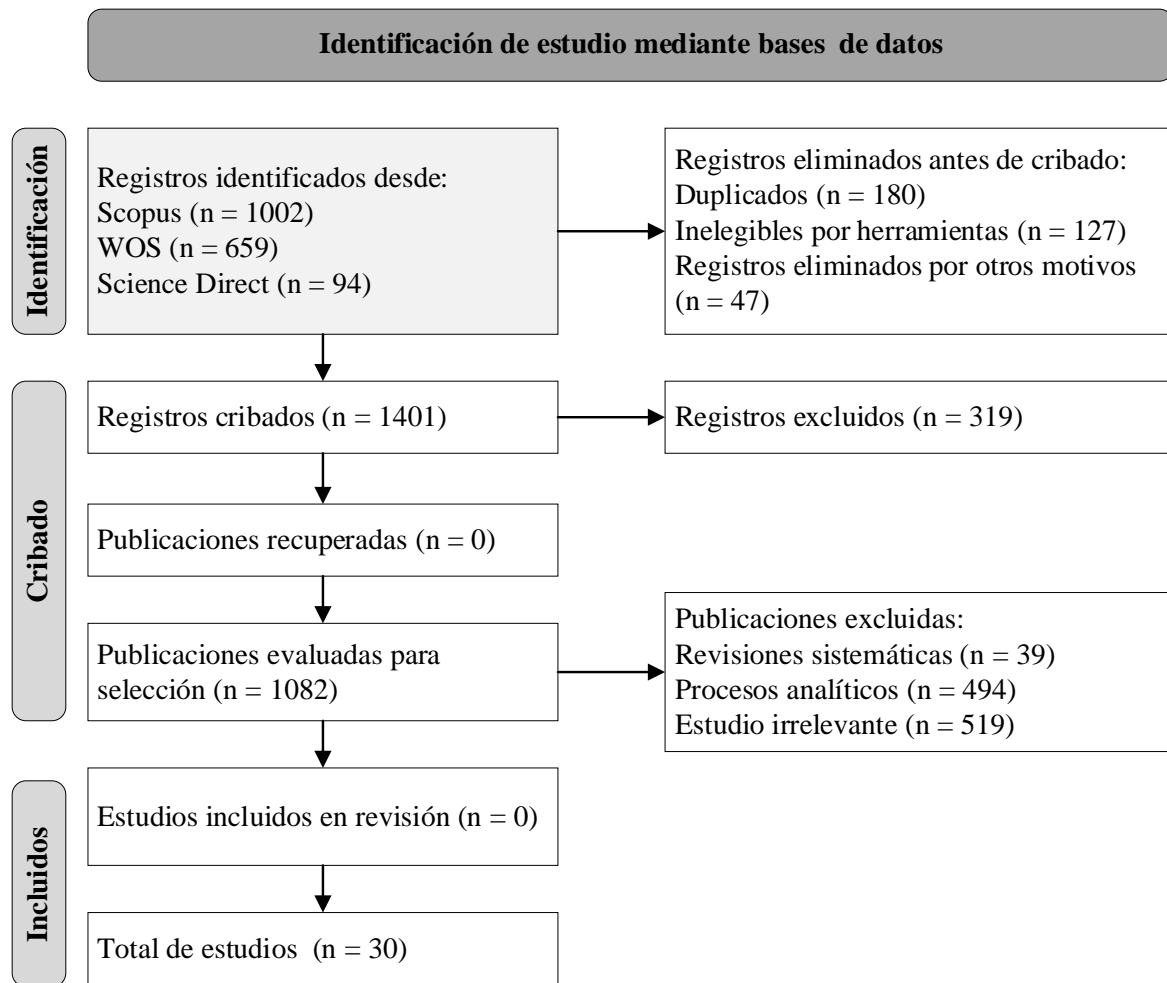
Identificación de estudio mediante bases de datos

Identificación

Registros identificados desde:
Scopus (n = 1002)
WOS (n = 659)
Science Direct (n = 94)

Registros eliminados antes de cribado:
Duplicados (n = 180)
Inelegibles por herramientas (n = 127)
Registros eliminados por otros motivos (n = 47)

Cribado

Registros cribados (n = 1401)

Registros excluidos (n = 319)

Publicaciones recuperadas (n = 0)

Publicaciones evaluadas para selección (n = 1082)

Publicaciones excluidas:
Revisiones sistemáticas (n = 39)
Procesos analíticos (n = 494)
Estudio irrelevante (n = 519)

Incluidos

Estudios incluidos en revisión (n = 0)

Total de estudios (n = 30)